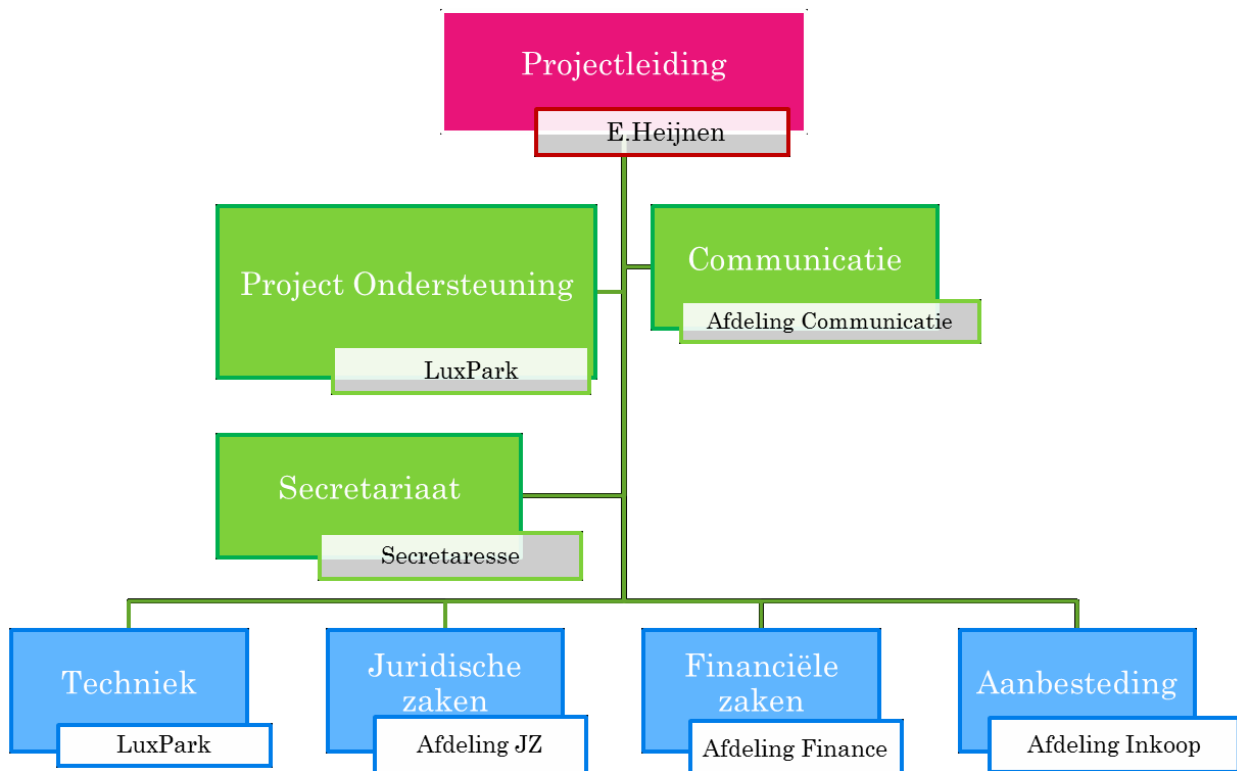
Projectleiding
E.Heijnen

Project Ondersteuning
LuxPark

Communicatie
Afdeling Communicatie

Secretariaat
Secretaresse

Techniek
LuxPark

Juridische zaken
Afdeling JZ

Financiële zaken
Afdeling Finance

Aanbesteding
Afdeling Inkoop